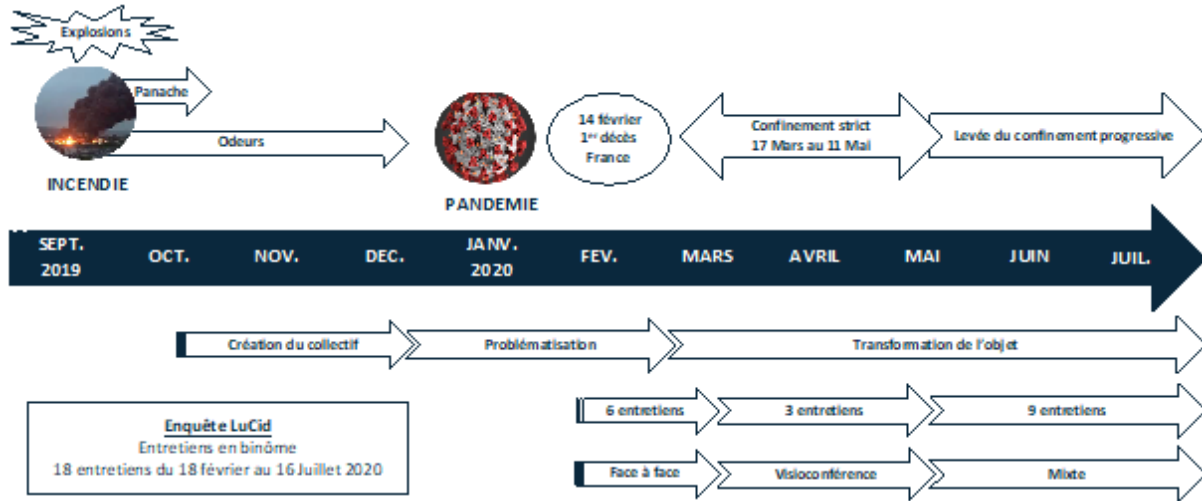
Explosions

Panache

Odeurs

INCENDIE

PANDEMIE

14 février
1$^{er}$ décès
France

Confinement strict
17 Mars au 11 Mai

Levée du confinement progressive

SEPT. 2019 | OCT. | NOV. | DEC. | JANV. 2020 | FEV. | MARS | AVRIL | MAI | JUIN | JUIL.

Création du collectif

Problématisation

Transformation de l'objet

Enquête LuCid
Entretiens en binôme
18 entretiens du 18 février au 16 Juillet 2020

6 entretiens

3 entretiens

9 entretiens

Face à face

Visioconférence

Mixte